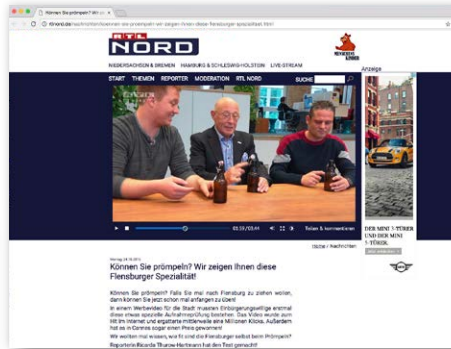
Können Sie prömpeln? Wir zeigen

rtlnord.de/nachrichten/koennen-sie-proempeln-wir-zeigen-ihnen-diese-flensburger-spezialitaet.html

RTL NORD

NIEDERSACHSEN & BREMEN HAMBURG & SCHLESWIG-HOLSTEIN LIVE-STREAM

Anzeige

START THEMEN REPORTER MODERATION RTL NORD SUCHE

03:33 / 03:41 Teilen & kommentieren

Startseite / Nachrichten

Können Sie prömpeln? Wir zeigen Ihnen diese Flensburger Spezialität!

Können Sie prömpeln? Falls Sie mal nach Flensburg zu ziehen wollen, dann können Sie jetzt schon mal anfangen zu üben! In einem Werbevideo für die Stadt mussten Einbürgerungswillige erstmal diese etwas spezielle Aufnahmeprüfung bestehen. Das Video wurde zum Hit im Internet und ergatterte mittlerweile eine Millionen Klicks. Außerdem hat es in Cannes sogar einen Preis gewonnen!

Wir wollten mal wissen, wie fit sind die Flensburger selbst beim Prömpeln? Reporter/in Ricarda Thurow-Hartmann hat den Test gemacht!

DER MINI 3-TÜRER UND DER MINI 5-TÜRER.